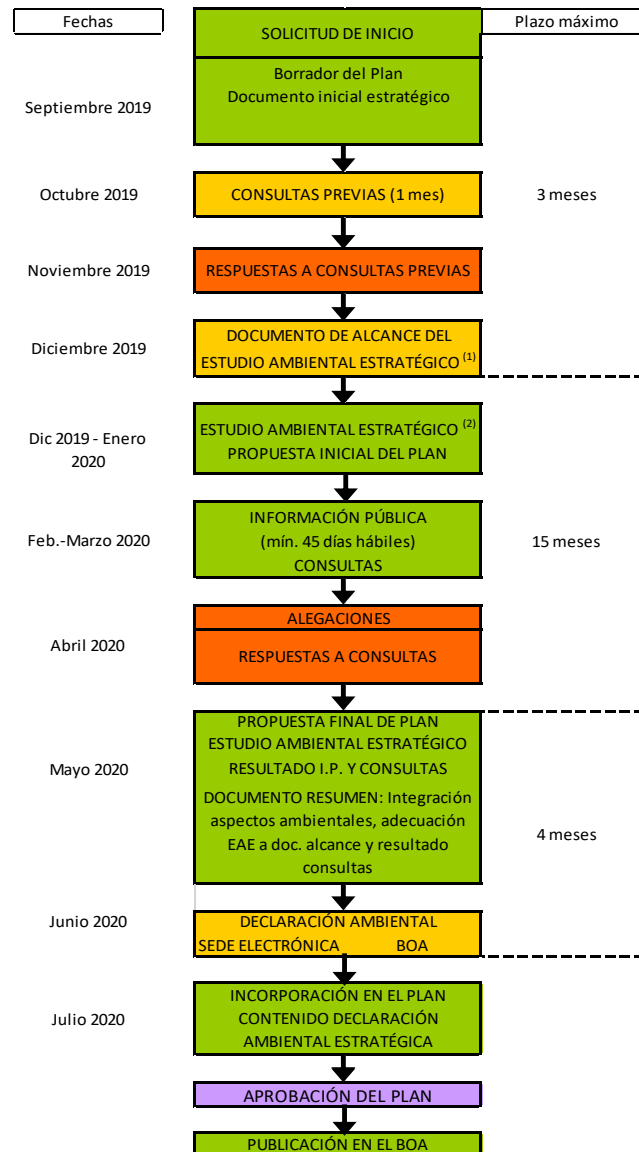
Fechas

SOLICITUD DE INICIO

Plazo máximo

Septiembre 2019

Borrador del Plan
Documento inicial estratégico

Octubre 2019

CONSULTAS PREVIAS (1 mes)

3 meses

Noviembre 2019

RESPUESTAS A CONSULTAS PREVIAS

Diciembre 2019

DOCUMENTO DE ALCANCE DEL ESTUDIO AMBIENTAL ESTRATÉGICO $^{(1)}$

Dic 2019 - Enero 2020

ESTUDIO AMBIENTAL ESTRATÉGICO $^{(2)}$
PROPUESTA INICIAL DEL PLAN

Feb.-Marzo 2020

INFORMACIÓN PÚBLICA
(mín. 45 días hábiles)
CONSULTAS

15 meses

Abril 2020

ALEGACIONES

RESPUESTAS A CONSULTAS

Mayo 2020

PROPUESTA FINAL DE PLAN
ESTUDIO AMBIENTAL ESTRATÉGICO
RESULTADO I.P. Y CONSULTAS
DOCUMENTO RESUMEN: Integración aspectos ambientales, adecuación EAE a doc. alcance y resultado consultas

4 meses

Junio 2020

DECLARACIÓN AMBIENTAL
SEDE ELECTRÓNICA BOA

Julio 2020

INCORPORACIÓN EN EL PLAN CONTENIDO DECLARACIÓN AMBIENTAL ESTRATÉGICA

APROBACIÓN DEL PLAN

PUBLICACIÓN EN EL BOA